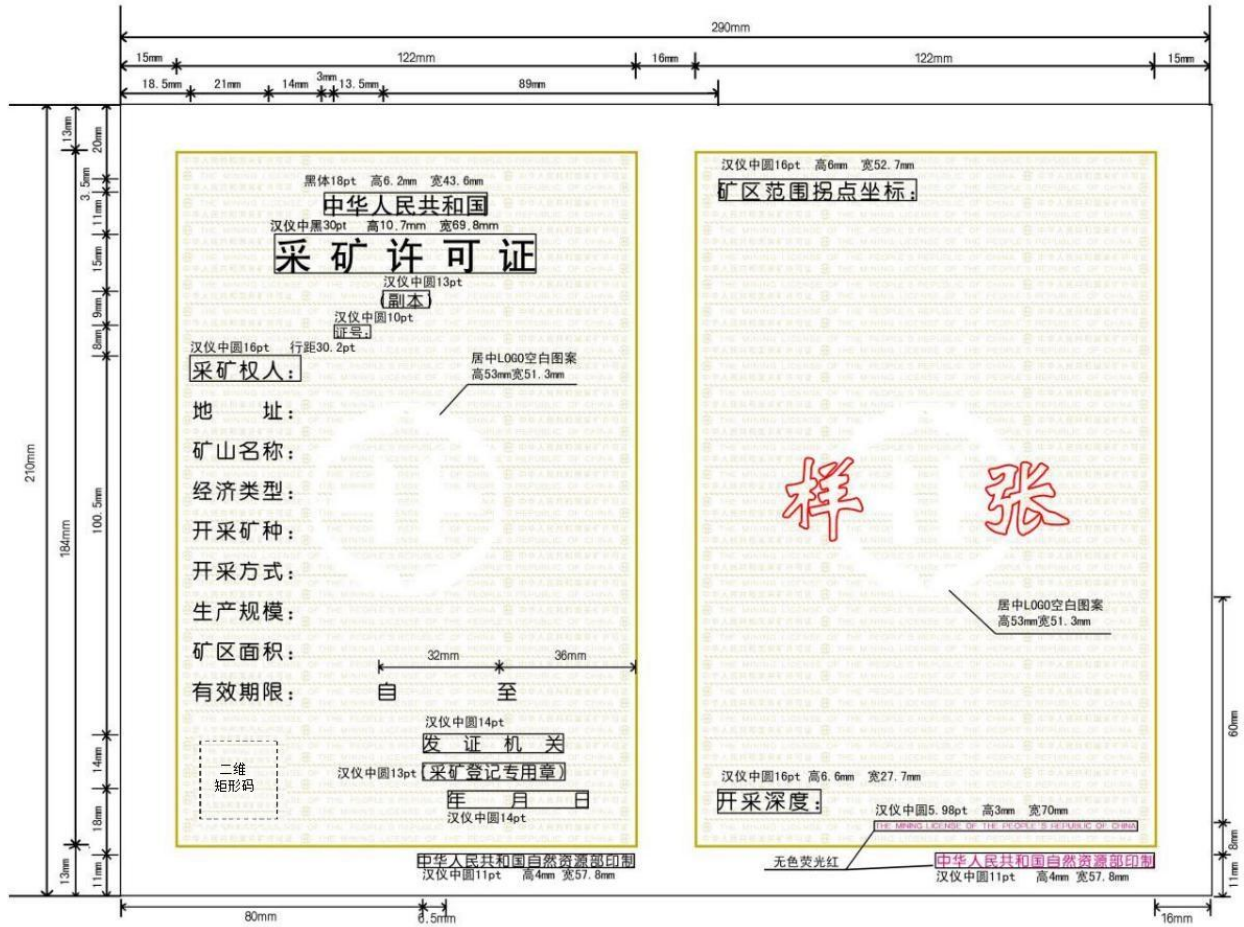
290mm

15mm 122mm 16mm 122mm 15mm

18.5mm 21mm 14mm 3mm 13.5mm 89mm

210mm 184mm 13mm 20mm 3.5mm 11mm 15mm 9mm 8mm 100.5mm 14mm 18mm 13mm 11mm

黑体18pt 高6.2mm 宽43.6mm

中华人民共和国

汉仪中黑30pt 高10.7mm 宽69.8mm

采矿许可证

汉仪中圆13pt

(副本)

汉仪中圆10pt

证号:

汉仪中圆16pt 行距30.2pt

采矿权人:

居中LOGO空白图案 高53mm宽51.3mm

地 址:

矿山名称:

经济类型:

开采矿种:

开采方式:

生产规模:

矿区面积:

32mm 36mm

有效期限: 自 至

汉仪中圆14pt

发 证 机 关

二维 矩形码

汉仪中圆13pt (采矿登记专用章)

年 月 日

汉仪中圆14pt

中华人民共和国自然资源部印制

汉仪中圆11pt 高4mm 宽57.8mm

80mm 0.5mm

汉仪中圆16pt 高6mm 宽52.7mm

矿区范围拐点坐标:

样 张

居中LOGO空白图案 高53mm宽51.3mm

汉仪中圆16pt 高6.6mm 宽27.7mm

开采深度:

汉仪中圆5.98pt 高3mm 宽70mm

THE MINING LICENSE OF THE PEOPLE'S REPUBLIC OF CHINA

无色荧光红

中华人民共和国自然资源部印制

汉仪中圆11pt 高4mm 宽57.8mm

60mm 8mm 11mm 16mm